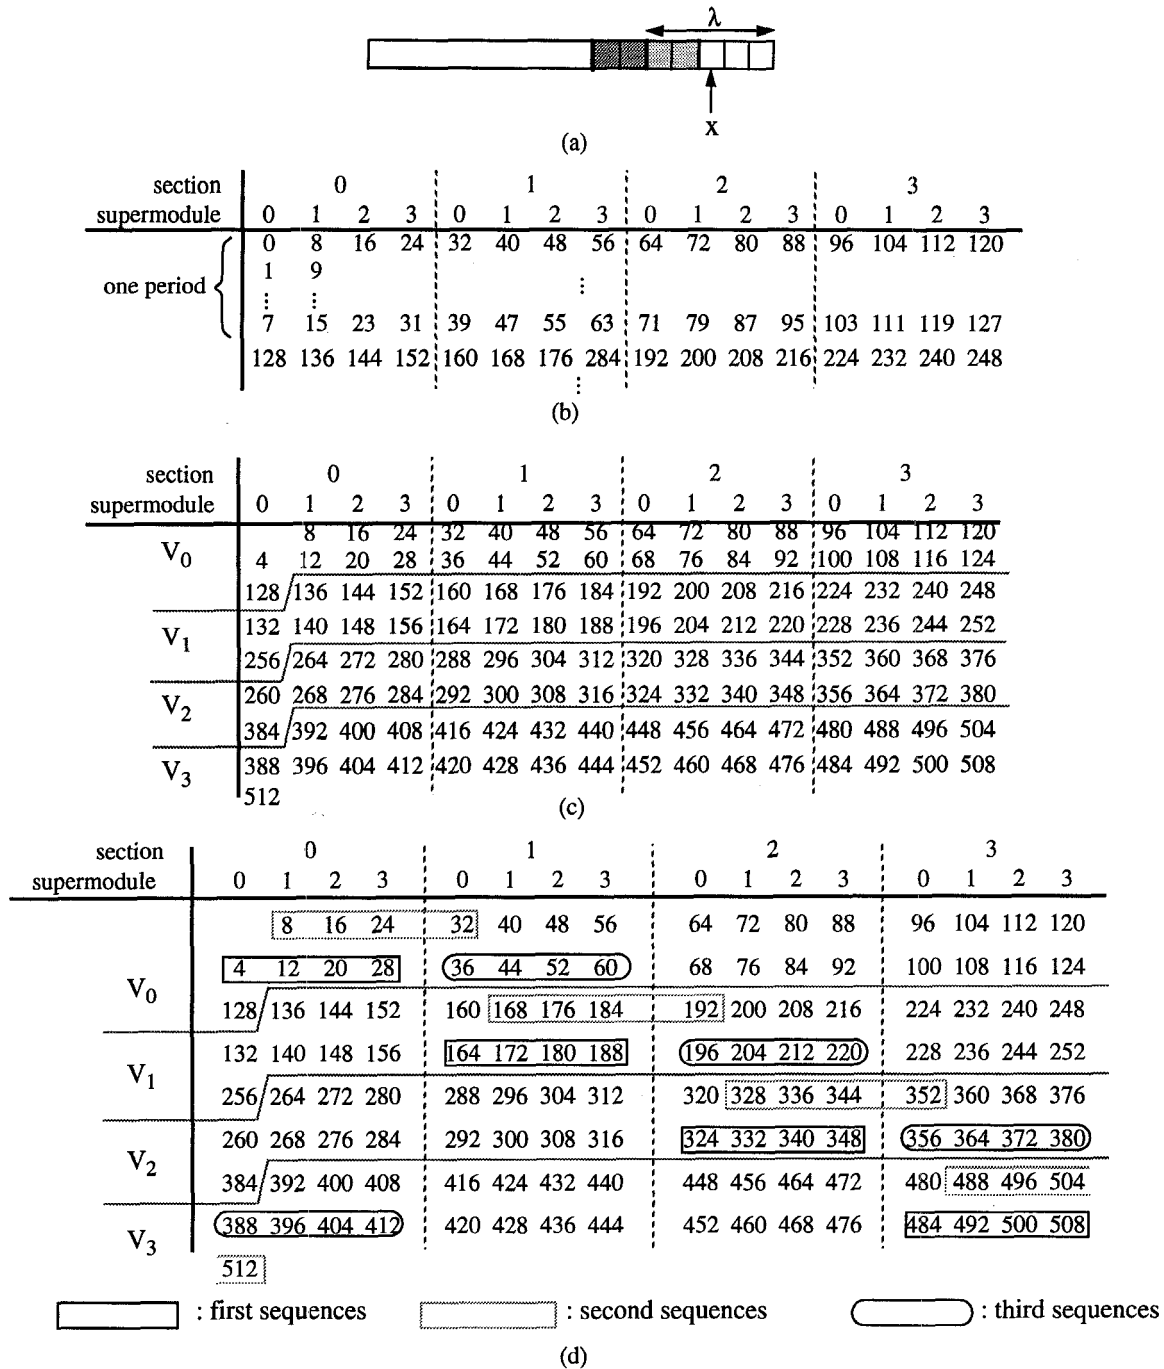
$\lambda$

x

(a)

| section | 0 | | | | 1 | | | | 2 | | | | 3 | | | |
|---|---|---|---|---|---|---|---|---|---|---|---|---|---|---|---|---|
| supermodule | 0 | 1 | 2 | 3 | 0 | 1 | 2 | 3 | 0 | 1 | 2 | 3 | 0 | 1 | 2 | 3 |
| one period | 0 | 8 | 16 | 24 | 32 | 40 | 48 | 56 | 64 | 72 | 80 | 88 | 96 | 104 | 112 | 120 |
| | 1 | 9 | | | | | | | | | | | | | | |
| | ⋮ | ⋮ | | | | | ⋮ | | | | | | | | | |
| | 7 | 15 | 23 | 31 | 39 | 47 | 55 | 63 | 71 | 79 | 87 | 95 | 103 | 111 | 119 | 127 |
| | 128 | 136 | 144 | 152 | 160 | 168 | 176 | 284 | 192 | 200 | 208 | 216 | 224 | 232 | 240 | 248 |
| | | | | | | | ⋮ | | | | | | | | | |

(b)

| section | 0 | | | | 1 | | | | 2 | | | | 3 | | | |
|---|---|---|---|---|---|---|---|---|---|---|---|---|---|---|---|---|
| supermodule | 0 | 1 | 2 | 3 | 0 | 1 | 2 | 3 | 0 | 1 | 2 | 3 | 0 | 1 | 2 | 3 |
| $V_0$ | | 8 | 16 | 24 | 32 | 40 | 48 | 56 | 64 | 72 | 80 | 88 | 96 | 104 | 112 | 120 |
| | 4 | 12 | 20 | 28 | 36 | 44 | 52 | 60 | 68 | 76 | 84 | 92 | 100 | 108 | 116 | 124 |
| | 128 | 136 | 144 | 152 | 160 | 168 | 176 | 184 | 192 | 200 | 208 | 216 | 224 | 232 | 240 | 248 |
| $V_1$ | 132 | 140 | 148 | 156 | 164 | 172 | 180 | 188 | 196 | 204 | 212 | 220 | 228 | 236 | 244 | 252 |
| | 256 | 264 | 272 | 280 | 288 | 296 | 304 | 312 | 320 | 328 | 336 | 344 | 352 | 360 | 368 | 376 |
| $V_2$ | 260 | 268 | 276 | 284 | 292 | 300 | 308 | 316 | 324 | 332 | 340 | 348 | 356 | 364 | 372 | 380 |
| | 384 | 392 | 400 | 408 | 416 | 424 | 432 | 440 | 448 | 456 | 464 | 472 | 480 | 488 | 496 | 504 |
| $V_3$ | 388 | 396 | 404 | 412 | 420 | 428 | 436 | 444 | 452 | 460 | 468 | 476 | 484 | 492 | 500 | 508 |
| | 512 | | | | | | | | | | | | | | | |

(c)

| section | 0 | | | | 1 | | | | 2 | | | | 3 | | | |
|---|---|---|---|---|---|---|---|---|---|---|---|---|---|---|---|---|
| supermodule | 0 | 1 | 2 | 3 | 0 | 1 | 2 | 3 | 0 | 1 | 2 | 3 | 0 | 1 | 2 | 3 |
| $V_0$ | | 8 | 16 | 24 | 32 | 40 | 48 | 56 | 64 | 72 | 80 | 88 | 96 | 104 | 112 | 120 |
| | 4 | 12 | 20 | 28 | 36 | 44 | 52 | 60 | 68 | 76 | 84 | 92 | 100 | 108 | 116 | 124 |
| | 128 | 136 | 144 | 152 | 160 | 168 | 176 | 184 | 192 | 200 | 208 | 216 | 224 | 232 | 240 | 248 |
| $V_1$ | 132 | 140 | 148 | 156 | 164 | 172 | 180 | 188 | 196 | 204 | 212 | 220 | 228 | 236 | 244 | 252 |
| | 256 | 264 | 272 | 280 | 288 | 296 | 304 | 312 | 320 | 328 | 336 | 344 | 352 | 360 | 368 | 376 |
| $V_2$ | 260 | 268 | 276 | 284 | 292 | 300 | 308 | 316 | 324 | 332 | 340 | 348 | 356 | 364 | 372 | 380 |
| | 384 | 392 | 400 | 408 | 416 | 424 | 432 | 440 | 448 | 456 | 464 | 472 | 480 | 488 | 496 | 504 |
| $V_3$ | 388 | 396 | 404 | 412 | 420 | 428 | 436 | 444 | 452 | 460 | 468 | 476 | 484 | 492 | 500 | 508 |
| | 512 | | | | | | | | | | | | | | | |

: first sequences : second sequences : third sequences

(d)